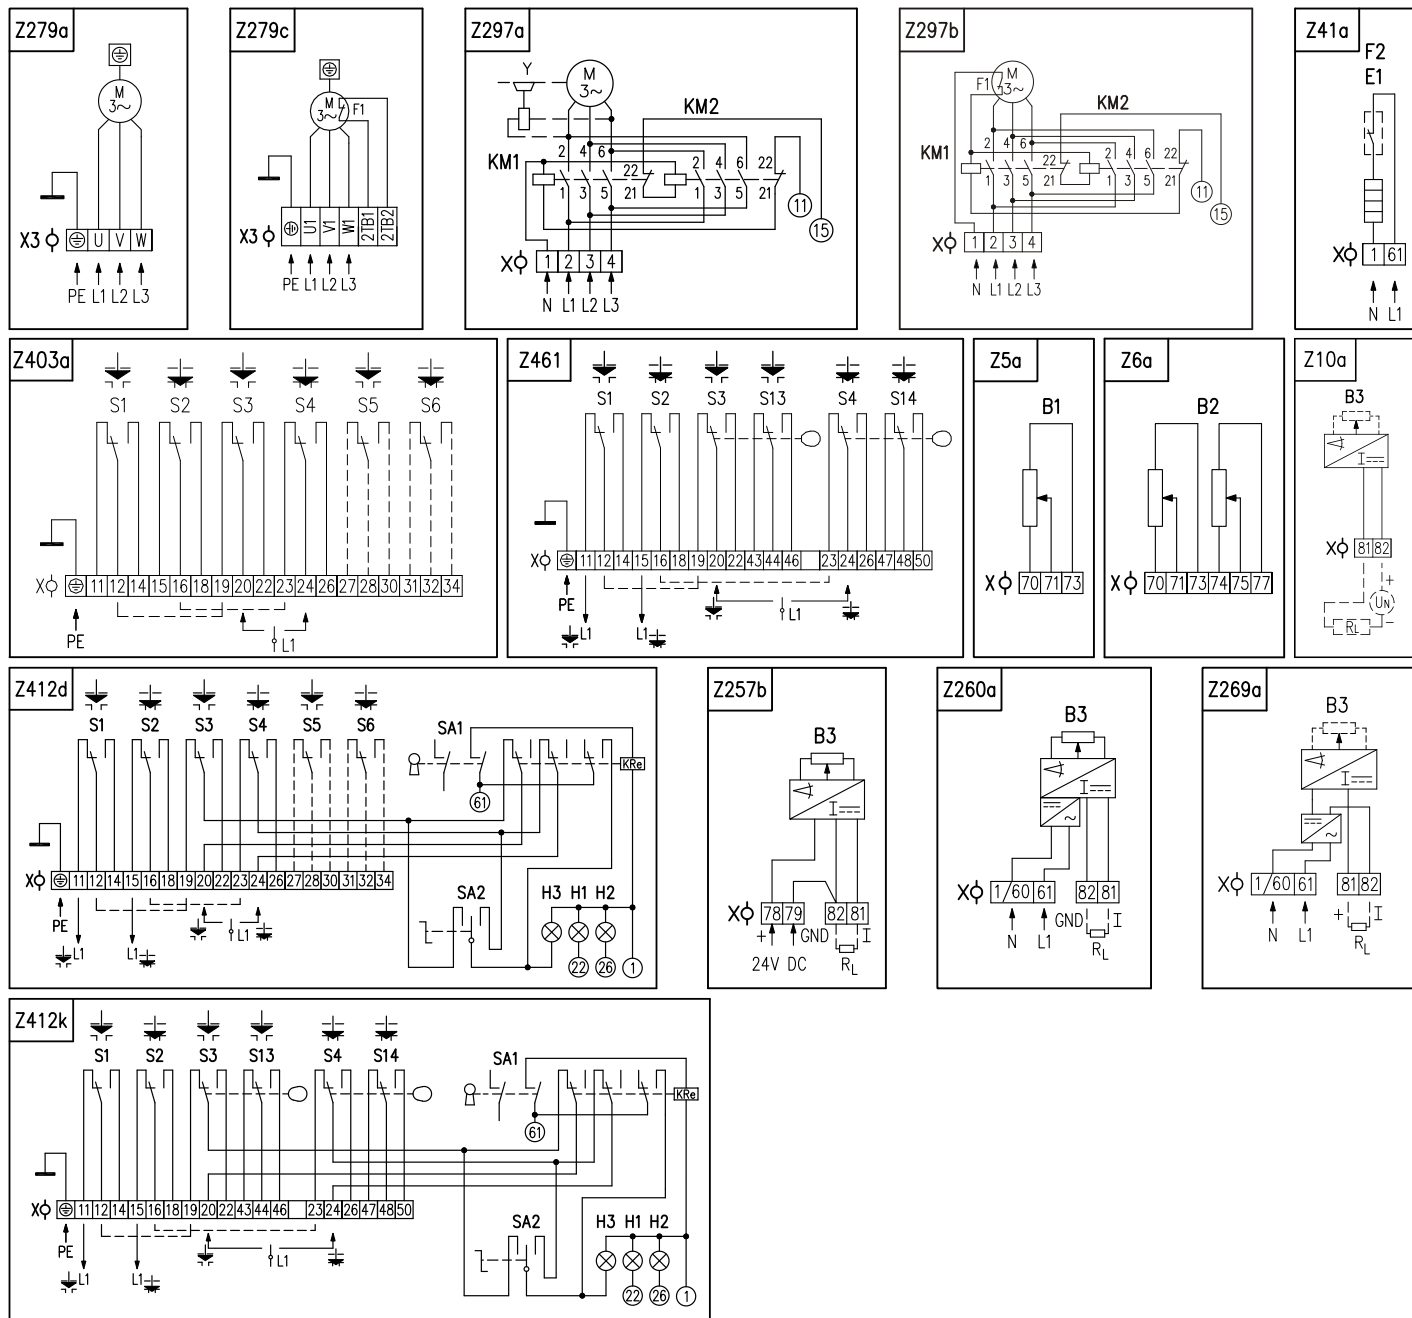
Z279a
M
3~
X3
U V W
PE L1 L2 L3

Z279c
M
3~
F1
X3
U1 V1 W1 2TB1 2TB2
PE L1 L2 L3

Z297a
Y
M
3~
KM2
KM1
2 4 6
22
2 4 6 22
1 3 5
21
1 3 5 21
11
15
X
1 2 3 4
N L1 L2 L3

Z297b
F1
M
3~
KM2
KM1
2 4 6 22 2 4 6 22
1 3 5 21 1 3 5
11
15
X
1 2 3 4
N L1 L2 L3

Z41a
F2
E1
X
1 61
N L1

Z403a
S1 S2 S3 S4 S5 S6
X
11 12 14 15 16 18 19 20 22 23 24 26 27 28 30 31 32 34
PE
L1

Z461
S1 S2 S3 S13 S4 S14
X
11 12 14 15 16 18 19 20 22 43 44 46 23 24 26 47 48 50
PE
L1
L1
L1

Z5a
B1
X
70 71 73

Z6a
B2
X
70 71 73 74 75 77

Z10a
B3
I
X
81 82
+
UN
RL
−

Z412d
S1 S2 S3 S4 S5 S6
SA1
KRe
61
X
11 12 14 15 16 18 19 20 22 23 24 26 27 28 30 31 32 34
SA2
H3 H1 H2
PE
L1
L1
L1
22 26 1

Z257b
B3
I
X
78 79 82 81
+ GND I
24V DC RL

Z260a
B3
I
X
1/60 61 82 81
N L1 GND I
RL

Z269a
B3
I
X
1/60 61 81 82
+ I
N L1 RL

Z412k
S1 S2 S3 S13 S4 S14
SA1
KRe
61
X
11 12 14 15 16 18 19 20 22 43 44 46 23 24 26 47 48 50
SA2
H3 H1 H2
PE
L1
L1
L1
22 26 1